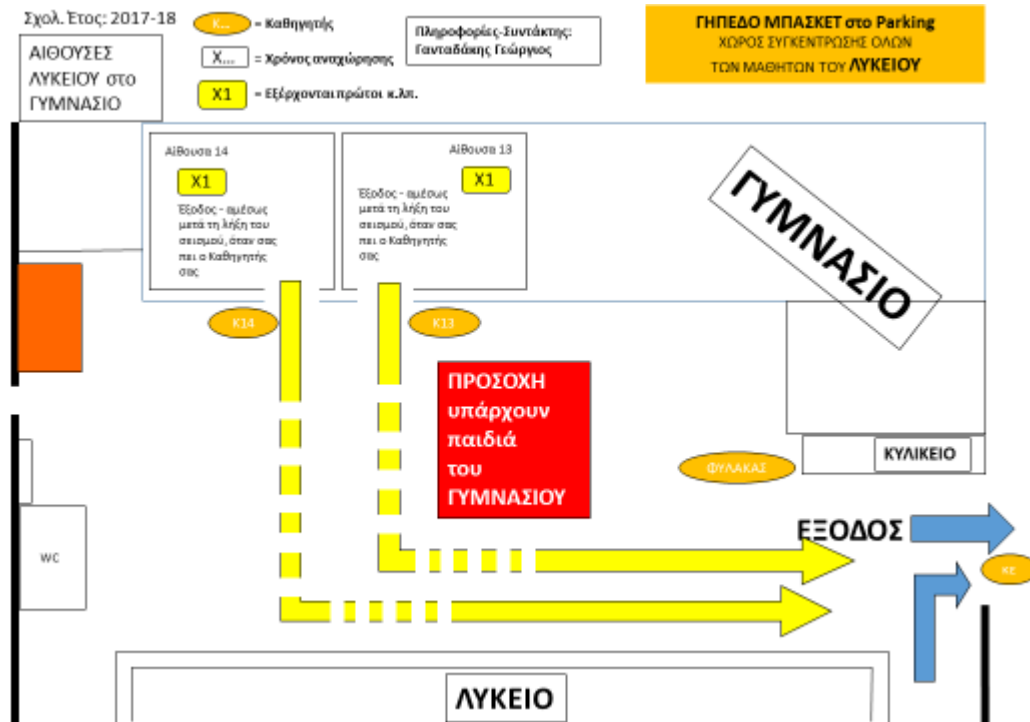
Σχολ. Έτος: 2017-18

K... = Καθηγητής

X... = Χρόνος αναχώρησης

X1 = Εξέρχονται πρώτοι κ.λπ.

Πληροφορίες-Συντάκτης: Γανταδάκης Γεώργιος

ΓΗΠΕΔΟ ΜΠΑΣΚΕΤ στο Parking
ΧΩΡΟΣ ΣΥΓΚΕΝΤΡΩΣΗΣ ΟΛΩΝ ΤΩΝ ΜΑΘΗΤΩΝ ΤΟΥ ΛΥΚΕΙΟΥ

ΑΙΘΟΥΣΕΣ ΛΥΚΕΙΟΥ στο ΓΥΜΝΑΣΙΟ

Αίθουσα 14

X1

Έξοδος - αμέσως μετά τη λήξη του σεισμού, όταν σας πει ο Καθηγητής σας

Αίθουσα 13

X1

Έξοδος - αμέσως μετά τη λήξη του σεισμού, όταν σας πει ο Καθηγητής σας

ΓΥΜΝΑΣΙΟ

K14

K13

ΠΡΟΣΟΧΗ υπάρχουν παιδιά του ΓΥΜΝΑΣΙΟΥ

ΦΥΛΑΚΑΣ

ΚΥΛΙΚΕΙΟ

ΕΞΟΔΟΣ

ΚΕ

WC

ΛΥΚΕΙΟ